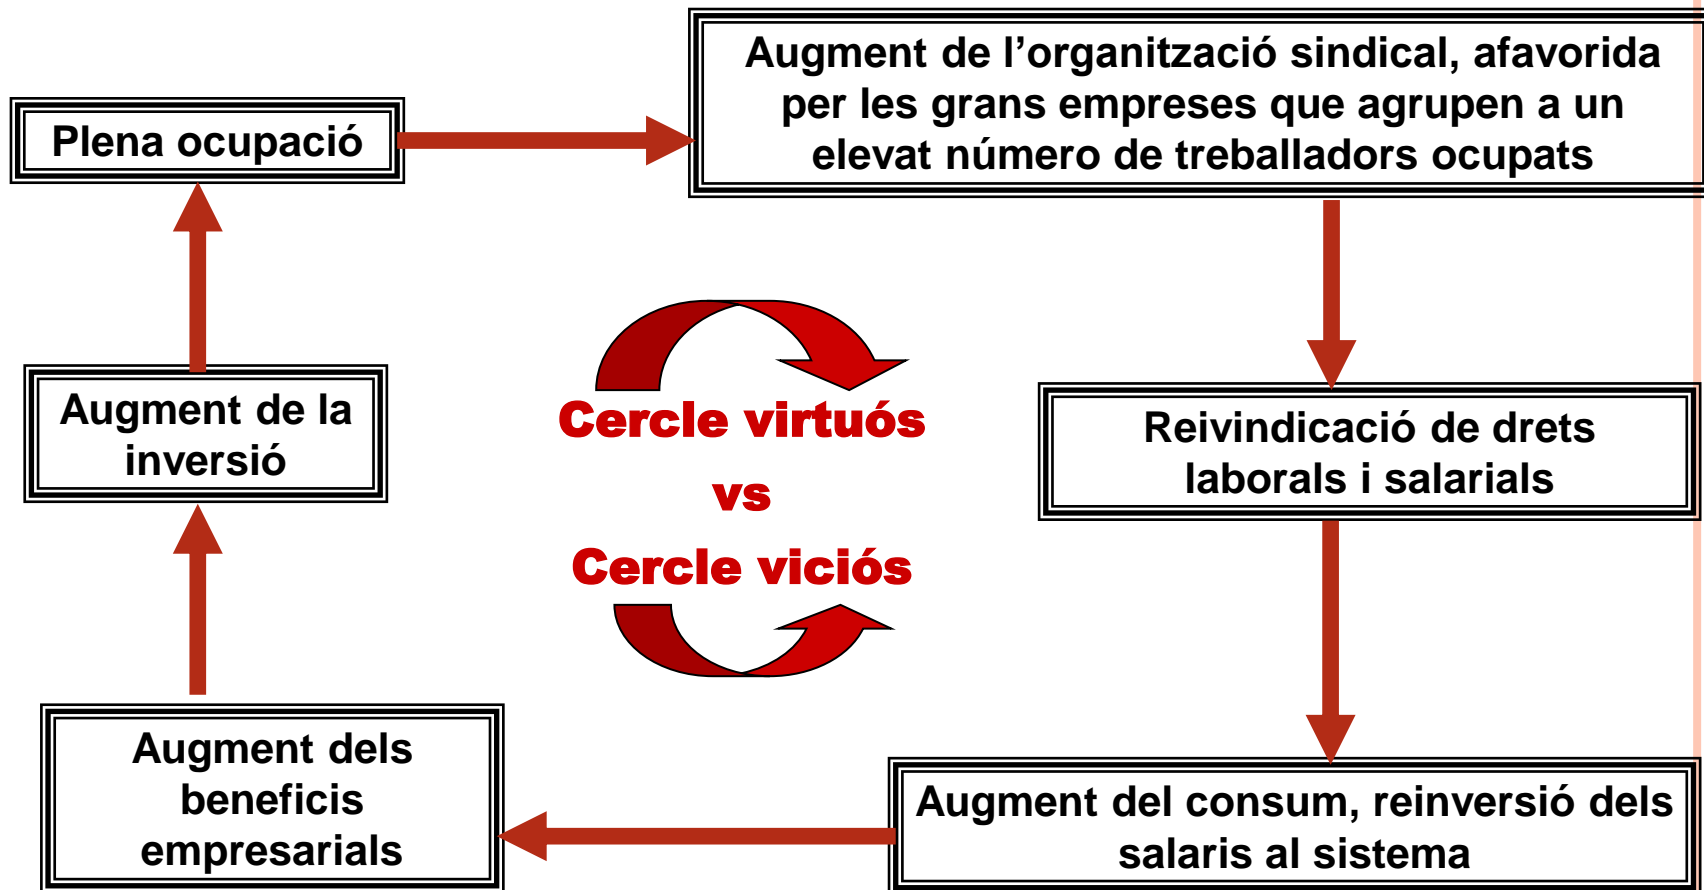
Plena ocupació

Augment de l’organització sindical, afavorida per les grans empreses que agrupen a un elevat número de treballadors ocupats

Reivindicació de drets laborals i salarials

Augment del consum, reinversió dels salaris al sistema

Augment dels beneficis empresarials

Augment de la inversió

Cercle virtuós
vs
Cercle viciós